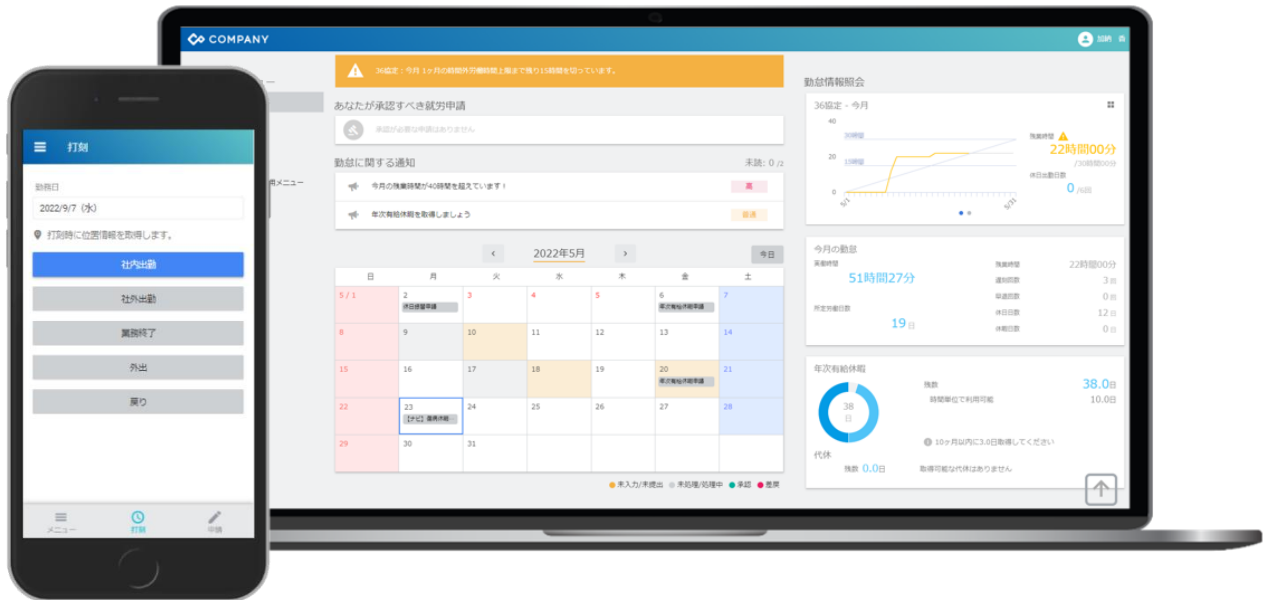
COMPANY

加納 杏

36協定：今月 1ヶ月の時間外労働時間上限まで残り15時間を切っています。

あなたが承認すべき就労申請

承認が必要な申請はありません

勤怠に関する通知

未読：0 /2

今月の残業時間が40時間を超えています！

年次有給休暇を取得しましょう

‹ 2022年5月 ›

今日

| 日 | 月 | 火 | 水 | 木 | 金 | 土 |
|---|---|---|---|---|---|---|
| 5 / 1 | 2 休日振替申請 | 3 | 4 | 5 | 6 年次有給休暇申請 | 7 |
| 8 | 9 | 10 | 11 | 12 | 13 年次有給休暇申請 | 14 |
| 15 | 16 | 17 | 18 | 19 | 20 年次有給休暇申請 | 21 |
| 22 | 23 【才口】業務休暇 | 24 | 25 | 26 | 27 | 28 |
| 29 | 30 | 31 | | | | |

未入力/未提出 未処理/処理中 承認 差戻

勤怠情報照会

36協定 - 今月

40
20
0
30時間
15時間
5/1
5/31

残業時間
22時間00分
/30時間00分
休日出勤日数
0 /0日

今月の勤怠

実働時間
51時間27分
所定労働日数
19日

残業時間 22時間00分
遅刻回数 3回
早退回数 0回
休日日数 12日
休暇日数 0日

年次有給休暇

38日

残数 38.0日
時間単位で利用可能 10.0日

10ヶ月以内に3.0日取得してください

代休
残数 0.0日
取得可能な代休はありません

打刻

勤務日
2022/9/7（水）

打刻時に位置情報を取得します。

社内出勤
社外出勤
業務終了
外出
戻り

メニュー
打刻
申請